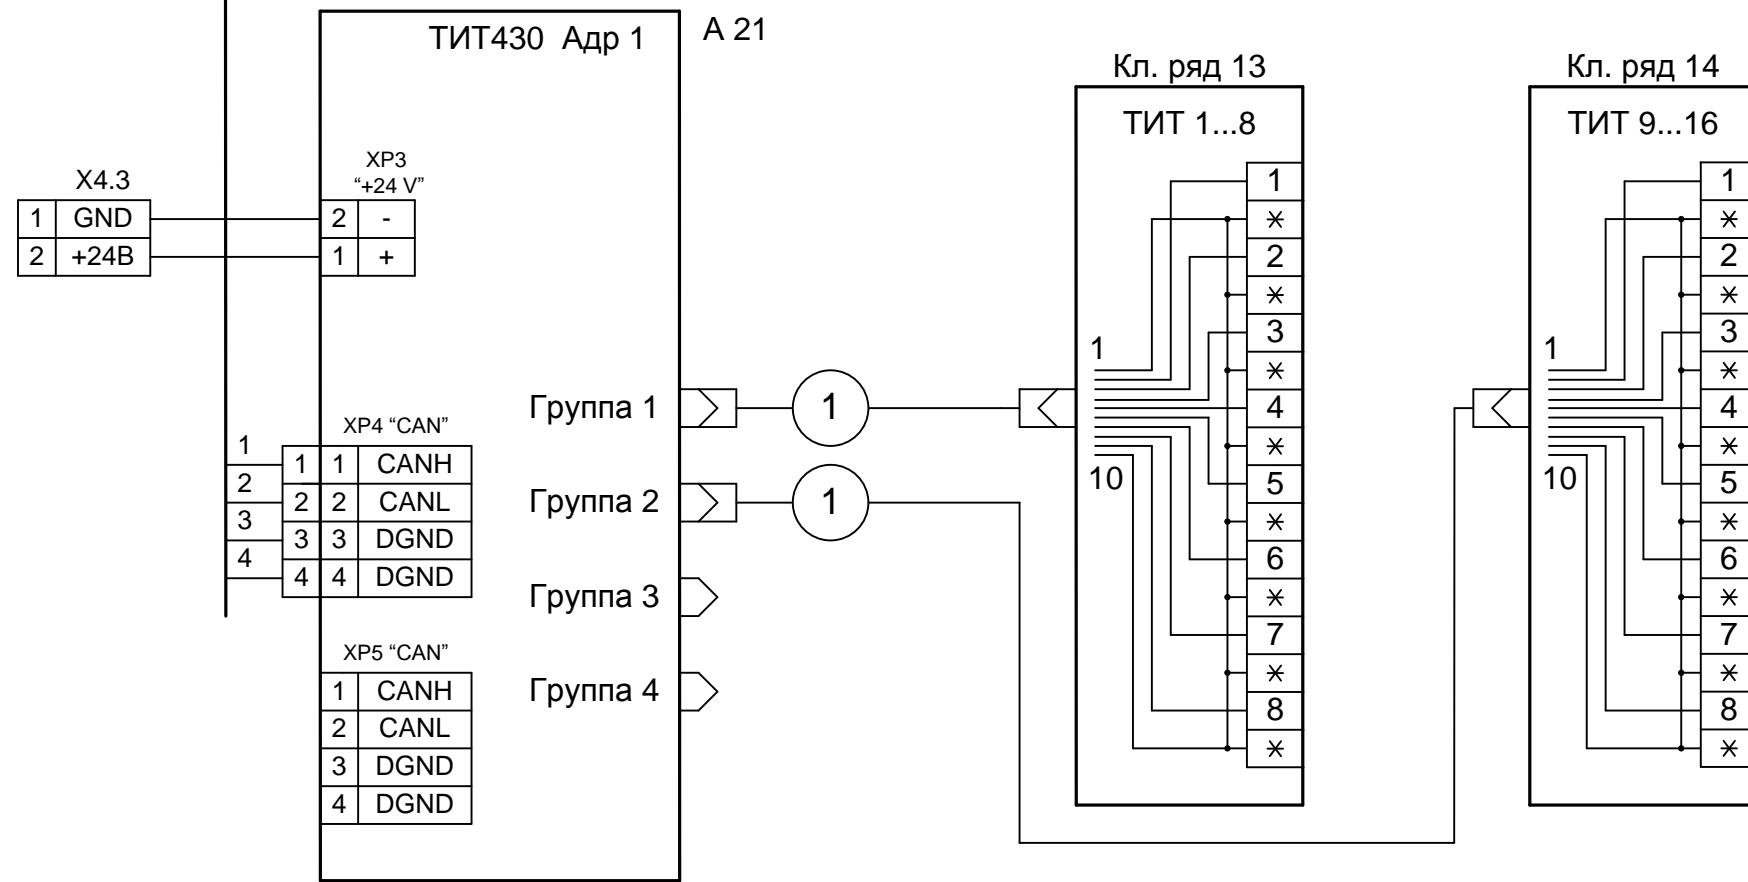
ТИТ430 Адр 1

А 21

Кл. ряд 13

ТИТ 1...8

Кл. ряд 14

ТИТ 9...16

X4.3

| 1 | GND |
|---|---|
| 2 | +24В |

XP3
"+24 V"

| 2 | - |
|---|---|
| 1 | + |

XP4 "CAN"

| 1 | 1 | CANH |
|---|---|---|
| 2 | 2 | CANL |
| 3 | 3 | DGND |
| 4 | 4 | DGND |

1
2
3
4

XP5 "CAN"

| 1 | CANH |
|---|---|
| 2 | CANL |
| 3 | DGND |
| 4 | DGND |

Группа 1

Группа 2

Группа 3

Группа 4

1

1

1

10

1
*
2
*
3
*
4
*
5
*
6
*
7
*
8
*

1

10

1
*
2
*
3
*
4
*
5
*
6
*
7
*
8
*